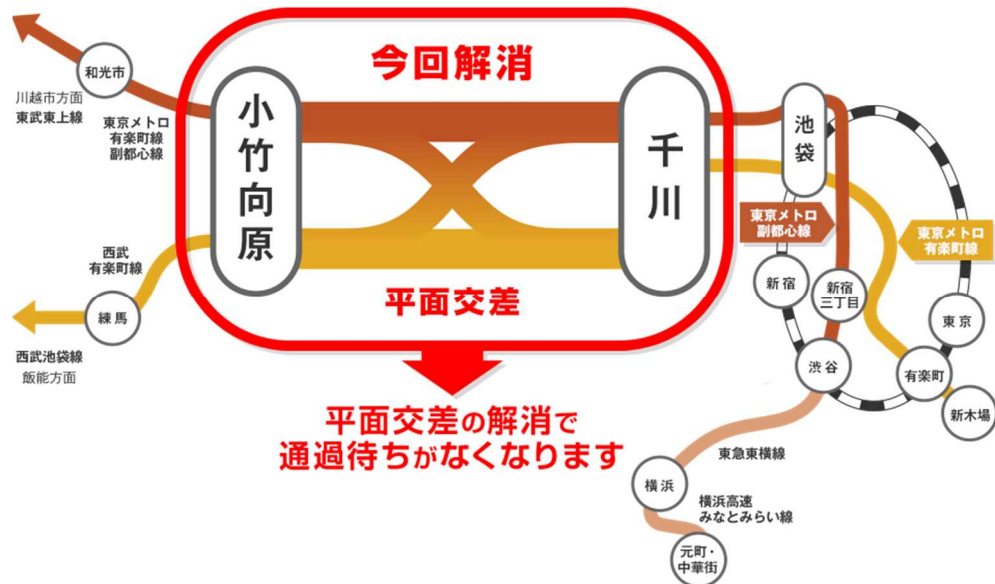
今回解消

小竹向原

千川

平面交差

平面交差の解消で
通過待ちがなくなります

川越市方面
東武東上線

和光市

東京メトロ
有楽町線
副都心線

西武
有楽町線

練馬

西武池袋線
飯能方面

池袋

東京メトロ
副都心線

東京メトロ
有楽町線

新宿

新宿
三丁目

東京

渋谷

有楽町

新木場

東急東横線

横浜

横浜高速
みなとみらい線

元町・
中華街